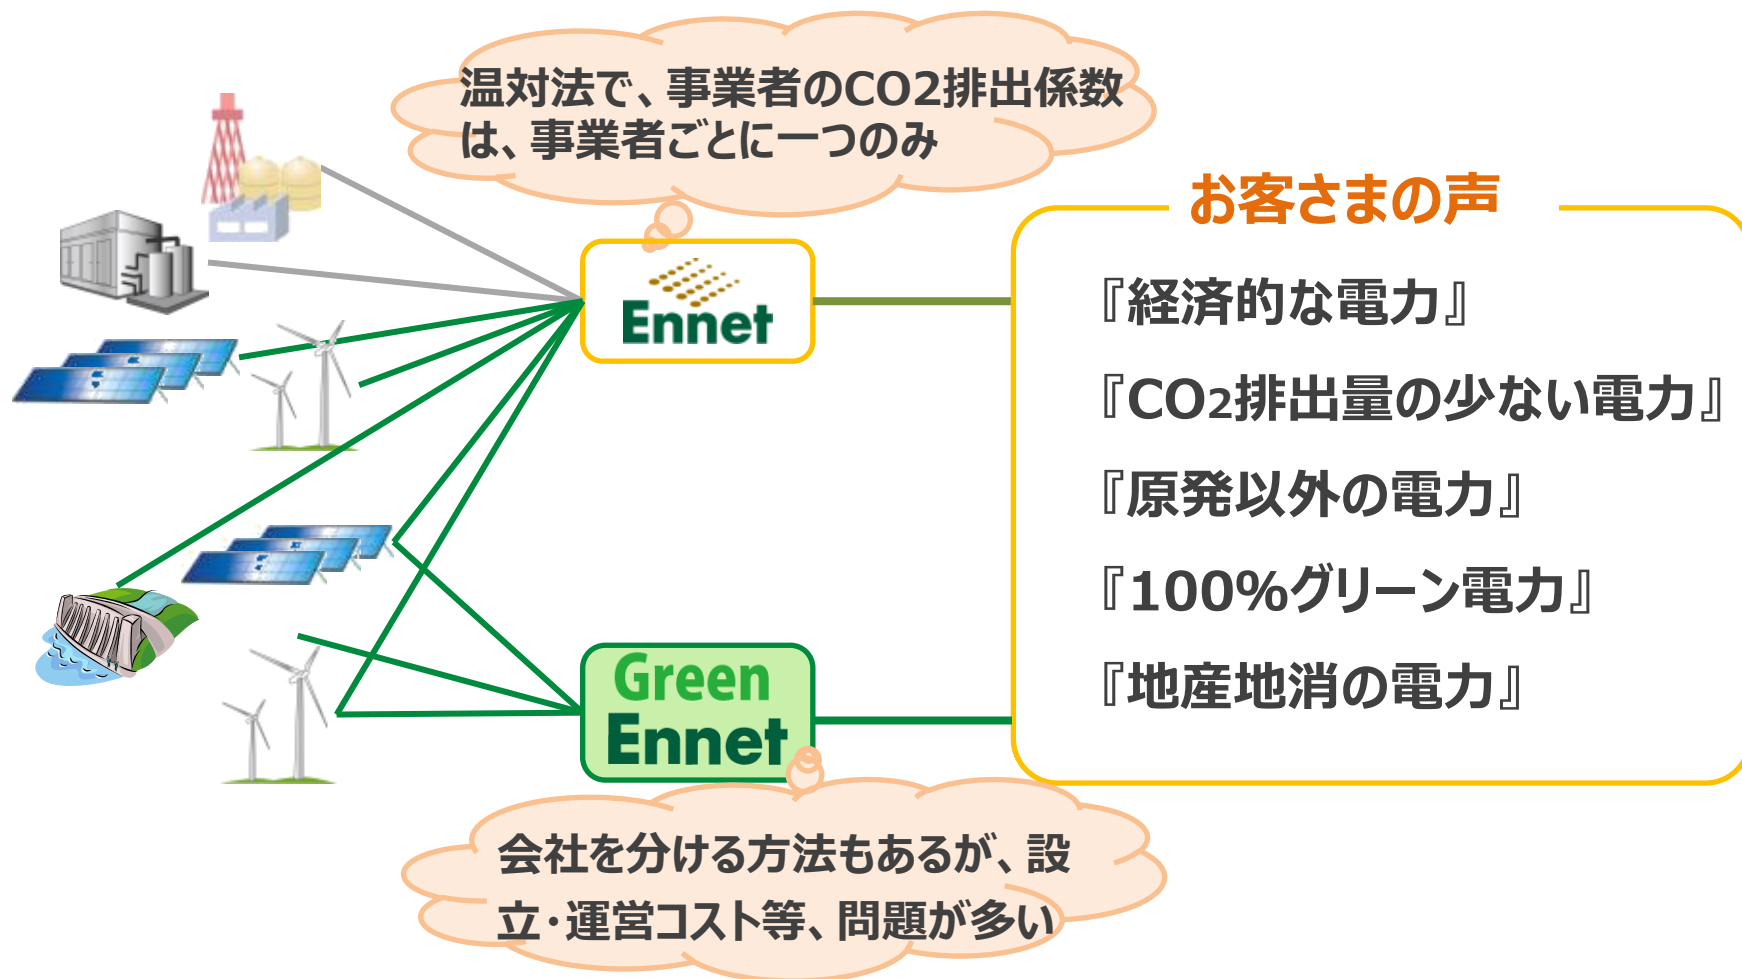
温対法で、事業者のCO2排出係数は、事業者ごとに一つのみ

Ennet

お客さまの声

『経済的な電力』

『$CO_2$排出量の少ない電力』

『原発以外の電力』

『100%グリーン電力』

『地産地消の電力』

Green Ennet

会社を分ける方法もあるが、設立・運営コスト等、問題が多い